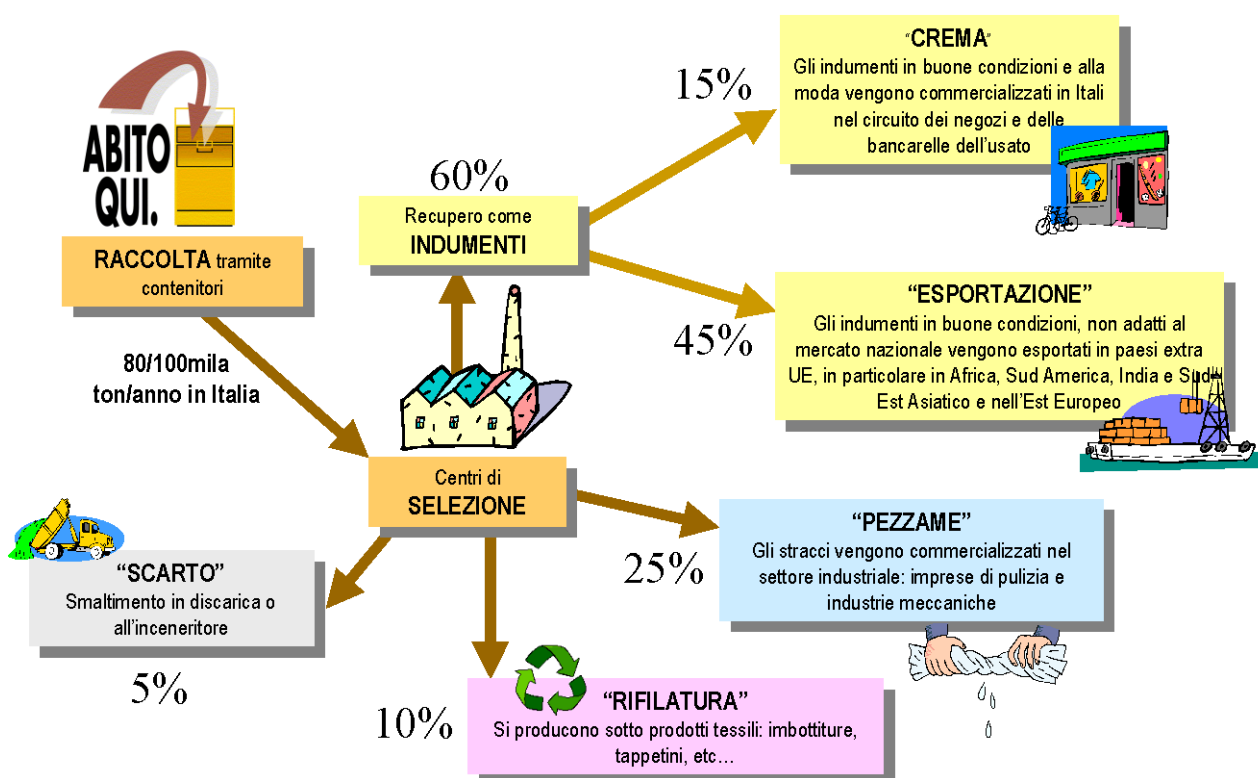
ABITO QUI.

RACCOLTA tramite contenitori

80/100mila ton/anno in Italia

60%

Recupero come INDUMENTI

15%

"CREMA"
Gli indumenti in buone condizioni e alla moda vengono commercializzati in Itali nel circuito dei negozi e delle bancarelle dell'usato

45%

"ESPORTAZIONE"
Gli indumenti in buone condizioni, non adatti al mercato nazionale vengono esportati in paesi extra UE, in particolare in Africa, Sud America, India e Sud Est Asiatico e nell'Est Europeo

Centri di SELEZIONE

"SCARTO"
Smaltimento in discarica o all'inceneritore

5%

25%

"PEZZAME"
Gli stracci vengono commercializzati nel settore industriale: imprese di pulizia e industrie meccaniche

10%

"RIFILATURA"
Si producono sotto prodotti tessili: imbottiture, tappetini, etc…